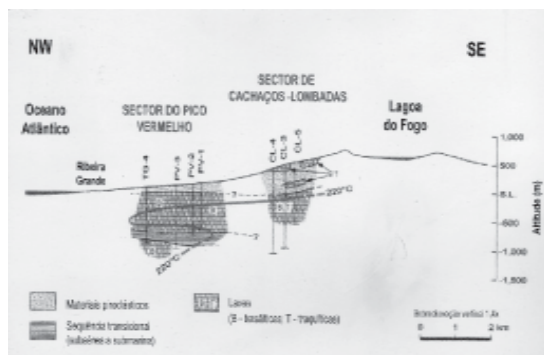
NW

SE

Oceano Atlântico

SECTOR DO PICO VERMELHO

SECTOR DE CACHAÇOS-LOMBADAS

Lagoa do Fogo

Ribeira Grande

TG-4
PV-3
PV-2
PV-1

CL-4
CL-3
CL-5

240°C

220°C

?

1,000
500
S.L.
-500
-1,000
-1,500

Altitude (m)

Materiais piroclásticos

Sequência transicional (subaérea e submarina)

Lavas (B - basálticas; T - traquíticas)

Sobreelevação vertical 1.4x

0 1 2 km